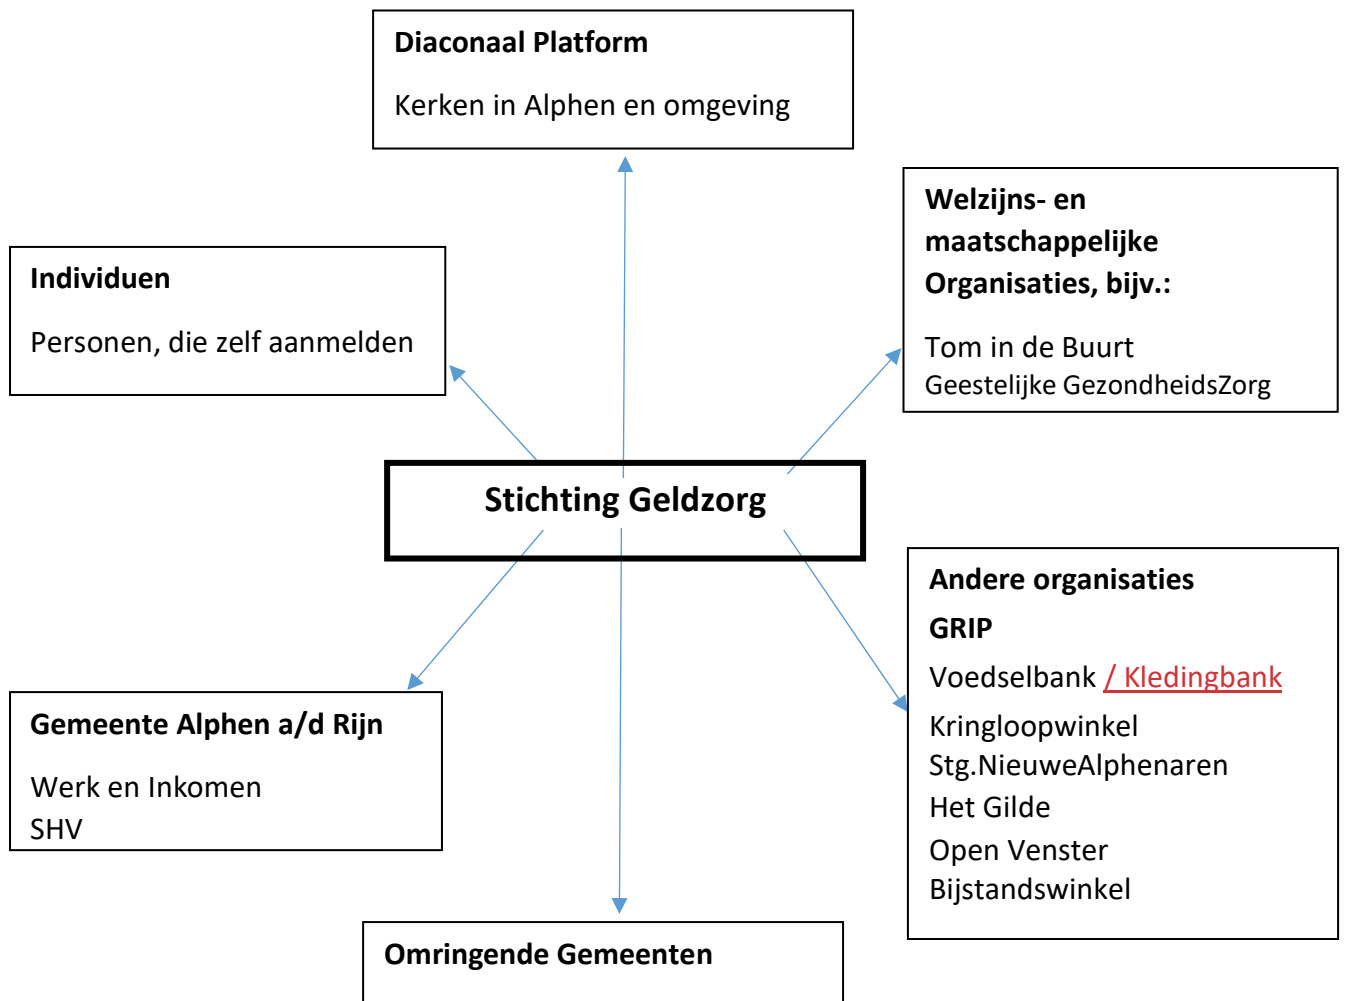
Diaconaal Platform

Kerken in Alphen en omgeving

Welzijns- en maatschappelijke Organisaties, bijv.:

Tom in de Buurt
Geestelijke GezondheidsZorg

Individuen

Personen, die zelf aanmelden

Stichting Geldzorg

Andere organisaties

GRIP

Voedselbank / Kledingbank

Kringloopwinkel
Stg.NieuweAlphenaren
Het Gilde
Open Venster
Bijstandswinkel

Gemeente Alphen a/d Rijn

Werk en Inkomen
SHV

Omringende Gemeenten